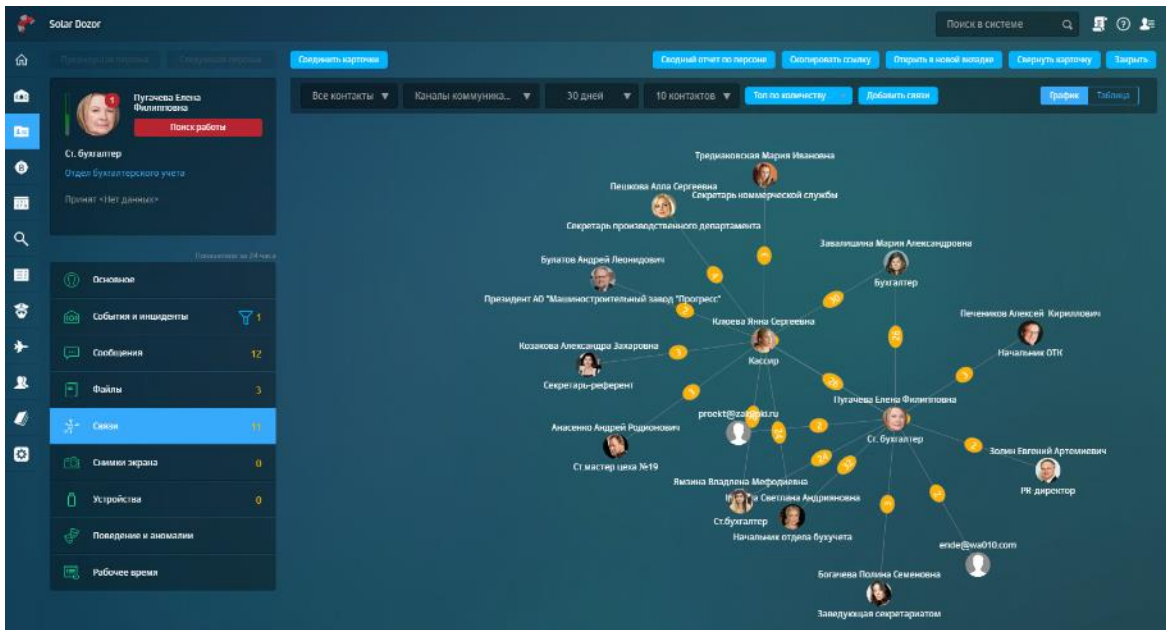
Solar Dozor

Поиск в системе

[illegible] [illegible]

Соединить карточки

Сводный отчет по персоне
Скопировать ссылку
Открыть в новой вкладке
Свернуть карточку
Закрыть

Пугачева Елена Филипповна
Поиск работы
Ст. бухгалтер
Отдел бухгалтерского учета
Принят <Нет данных>

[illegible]

Основное
События и инциденты 1
Сообщения 12
Файлы 3
Связи 11
Снимки экрана 0
Устройства 0
Поведение и аномалии
Рабочее время

Все контакты
Каналы коммуника...
30 дней
10 контактов
Топ по количеству
Добавить связи
График
Таблица

Тредиаковская Мария Ивановна
Секретарь коммерческой службы
Пешкова Алла Сергеевна
Секретарь производственного департамента
Булатов Андрей Леонидович
Президент АО "Машиностроительный завод "Прогресс"
Завалишина Мария Александровна
Бухгалтер
Клюева Янна Сергеевна
Кассир
Печенков Алексей Кириллович
Начальник ОТК
Козакова Александра Захаровна
Секретарь-референт
Пугачева Елена Филипповна
Ст. бухгалтер
proekt@zak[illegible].ru
Анасенко Андрей Родионович
Ст.мастер цеха №19
Золин Евгений Артемиевич
PR директор
Ямзина Владлена Мефодиевна
Ст.бухгалтер
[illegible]а Светлана Андриановна
Начальник отдела бухучета
ende@wa010.com
Богачева Полина Семеновна
Заведующая секретариатом